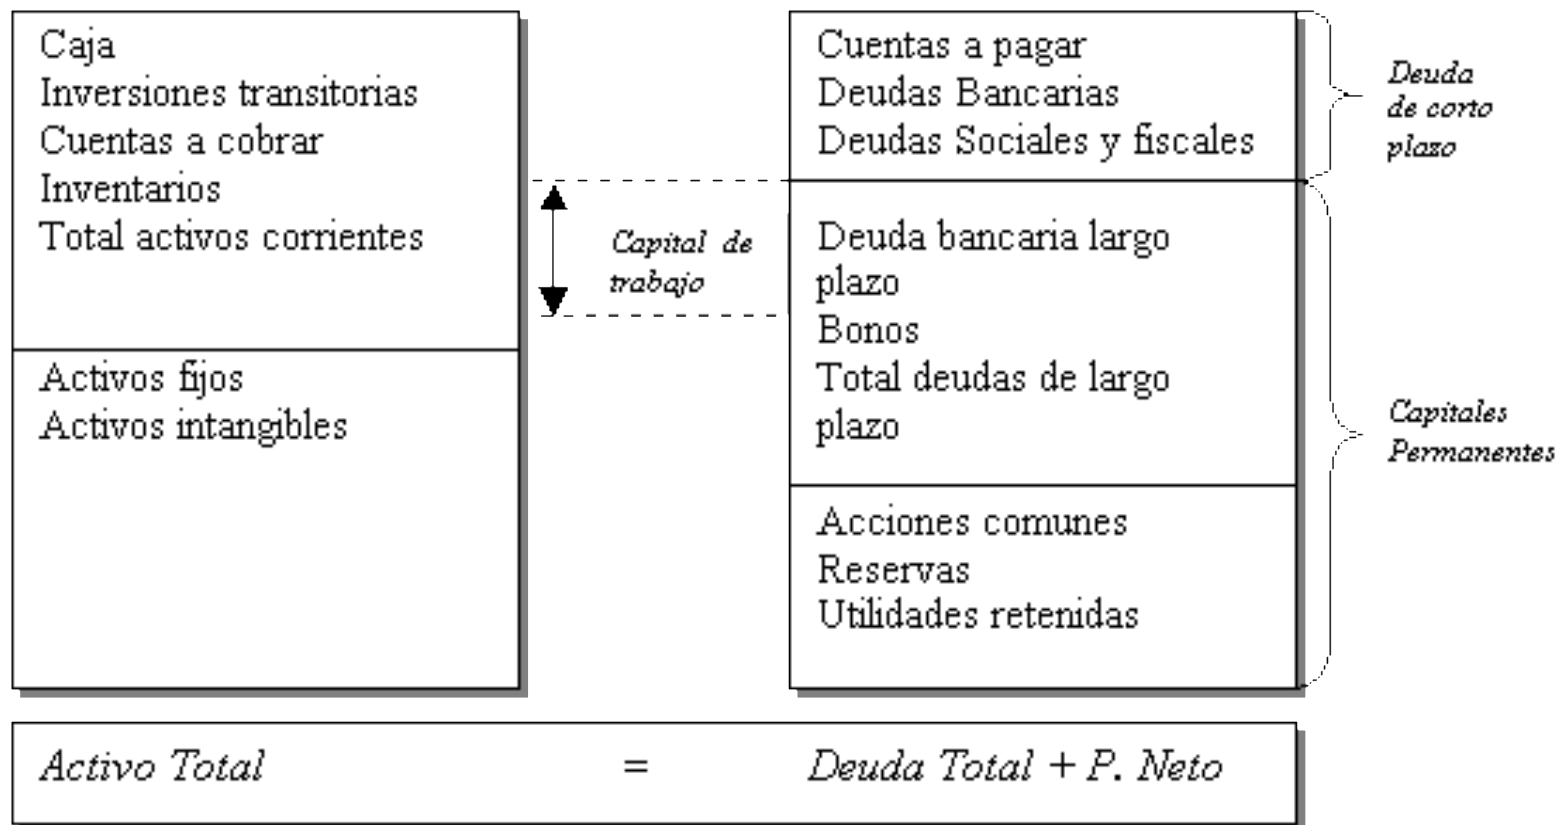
Caja
Inversiones transitorias
Cuentas a cobrar
Inventarios
Total activos corrientes

Activos fijos
Activos intangibles

Capital de trabajo

Cuentas a pagar
Deudas Bancarias
Deudas Sociales y fiscales

Deuda de corto plazo

Deuda bancaria largo plazo
Bonos
Total deudas de largo plazo

Acciones comunes
Reservas
Utilidades retenidas

Capitales Permanentes

Activo Total = Deuda Total + P. Neto